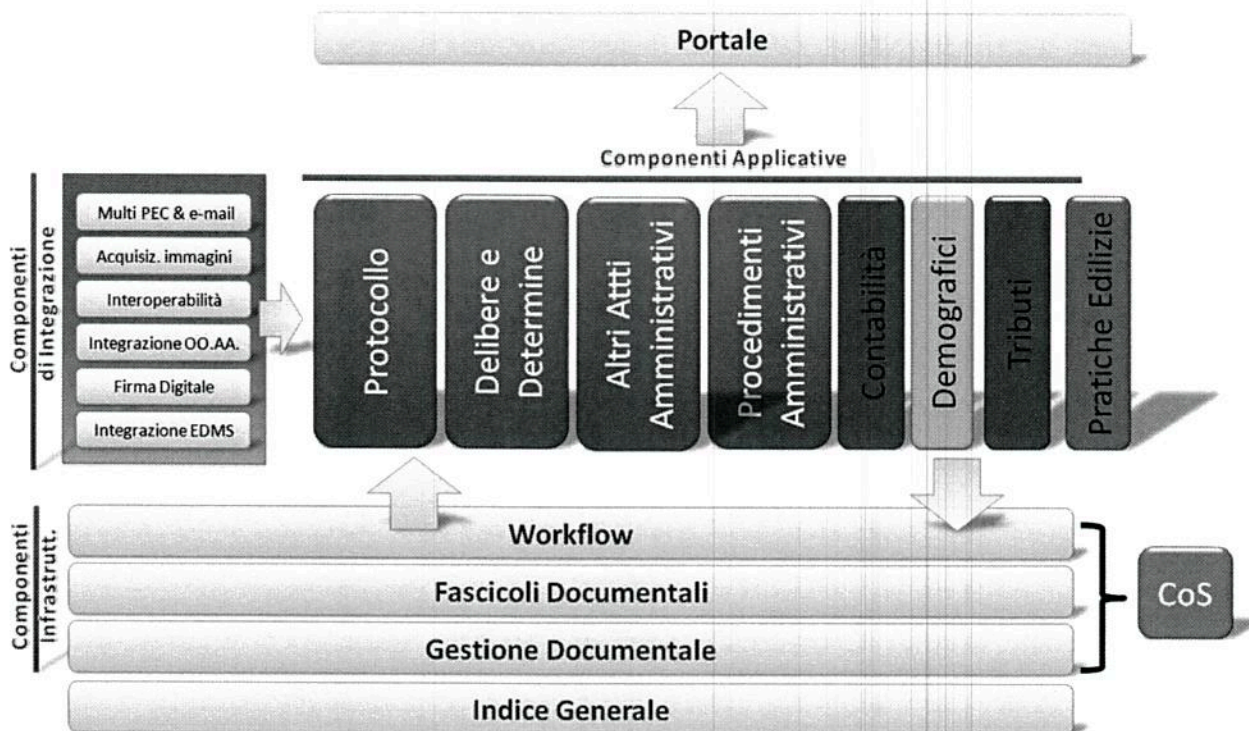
Portale

Componenti Applicative

Componenti di Integrazione

Multi PEC & e-mail
Acquisiz. immagini
Interoperabilità
Integrazione OO.AA.
Firma Digitale
Integrazione EDMS

Protocollo
Delibere e Determine
Altri Atti Amministrativi
Procedimenti Amministrativi
Contabilità
Demografici
Tributi
Pratiche Edilizie

Componenti Infrastrutt.

Workflow
Fascicoli Documentali
Gestione Documentale
Indice Generale

CoS